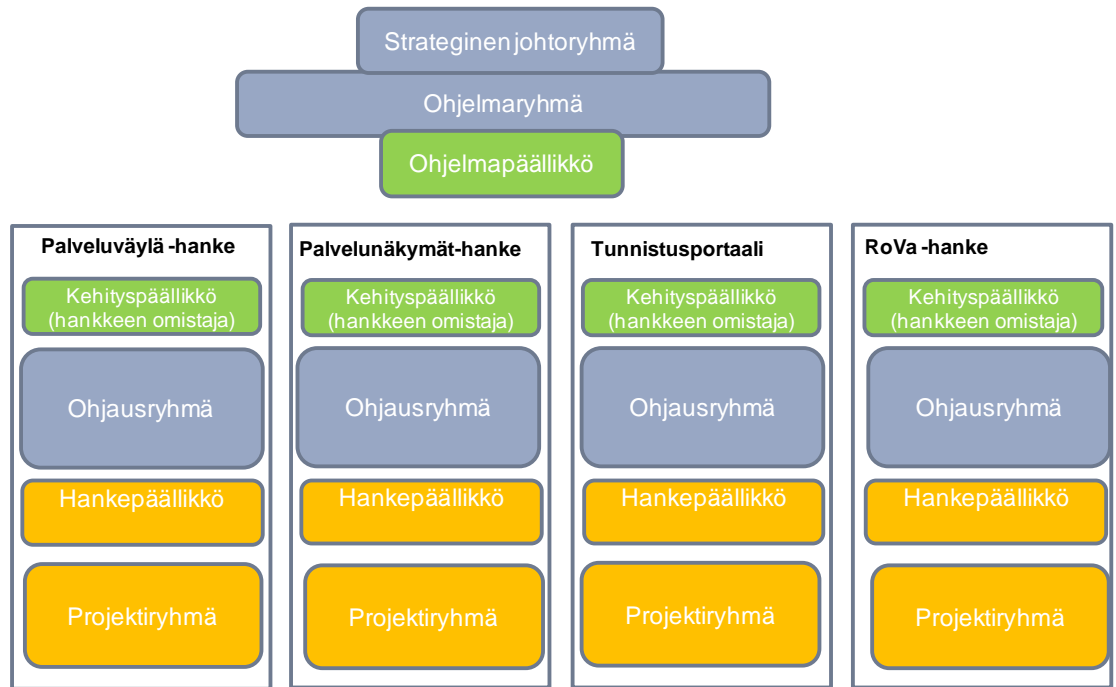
Strateginen johtoryhmä

Ohjelmaryhmä

Ohjelmapäällikkö

Palveluväylä -hanke

Kehityspäällikkö (hankkeen omistaja)

Ohjausryhmä

Hankepäällikkö

Projektiryhmä

Palvelunäkymät-hanke

Kehityspäällikkö (hankkeen omistaja)

Ohjausryhmä

Hankepäällikkö

Projektiryhmä

Tunnistusportaali

Kehityspäällikkö (hankkeen omistaja)

Ohjausryhmä

Hankepäällikkö

Projektiryhmä

RoVa -hanke

Kehityspäällikkö (hankkeen omistaja)

Ohjausryhmä

Hankepäällikkö

Projektiryhmä